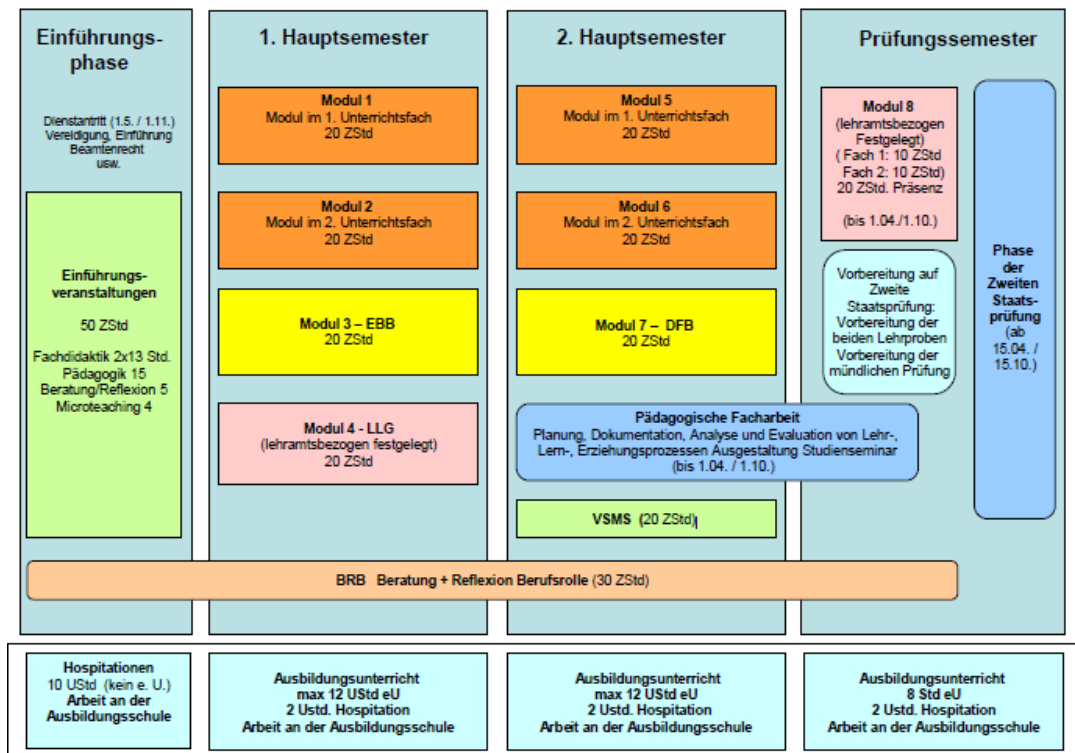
Einführungsphase

Dienstantritt (1.5. / 1.11.) Vereidigung, Einführung Beamtenrecht usw.

Einführungsveranstaltungen

50 ZStd

Fachdidaktik 2x13 Std.
Pädagogik 15
Beratung/Reflexion 5
Microteaching 4

1. Hauptsemester

Modul 1
Modul im 1. Unterrichtsfach
20 ZStd

Modul 2
Modul im 2. Unterrichtsfach
20 ZStd

Modul 3 – EBB
20 ZStd

Modul 4 - LLG
(lehramtsbezogen festgelegt)
20 ZStd

2. Hauptsemester

Modul 5
Modul im 1. Unterrichtsfach
20 ZStd

Modul 6
Modul im 2. Unterrichtsfach
20 ZStd

Modul 7 – DFB
20 ZStd

Pädagogische Facharbeit
Planung, Dokumentation, Analyse und Evaluation von Lehr-, Lern-, Erziehungsprozessen Ausgestaltung Studienseminar
(bis 1.04. / 1.10.)

VSMS (20 ZStd)

Prüfungssemester

Modul 8
(lehramtsbezogen Festgelegt)
( Fach 1: 10 ZStd
Fach 2: 10 ZStd)
20 ZStd. Präsenz

(bis 1.04./1.10.)

Vorbereitung auf Zweite Staatsprüfung: Vorbereitung der beiden Lehrproben Vorbereitung der mündlichen Prüfung

Phase der Zweiten Staatsprüfung (ab 15.04. / 15.10.)

BRB Beratung + Reflexion Berufsrolle (30 ZStd)

Hospitationen
10 UStd (kein e. U.)
Arbeit an der Ausbildungsschule

Ausbildungsunterricht
max 12 UStd eU
2 Ustd. Hospitation
Arbeit an der Ausbildungsschule

Ausbildungsunterricht
max 12 UStd eU
2 Ustd. Hospitation
Arbeit an der Ausbildungsschule

Ausbildungsunterricht
8 Std eU
2 Ustd. Hospitation
Arbeit an der Ausbildungsschule